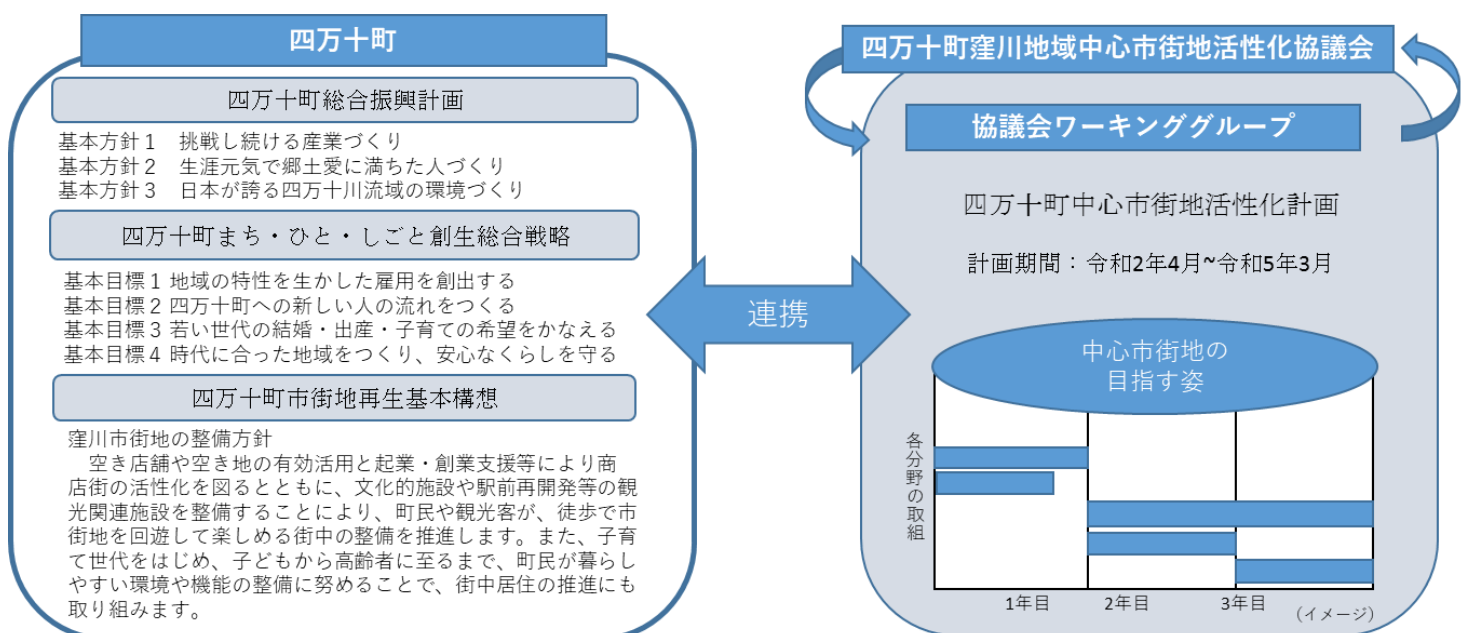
四万十町

四万十町総合振興計画

基本方針１　挑戦し続ける産業づくり
基本方針２　生涯元気で郷土愛に満ちた人づくり
基本方針３　日本が誇る四万十川流域の環境づくり

四万十町まち・ひと・しごと創生総合戦略

基本目標１ 地域の特性を生かした雇用を創出する
基本目標２ 四万十町への新しい人の流れをつくる
基本目標３ 若い世代の結婚・出産・子育ての希望をかなえる
基本目標４ 時代に合った地域をつくり、安心なくらしを守る

四万十町市街地再生基本構想

窪川市街地の整備方針
空き店舗や空き地の有効活用と起業・創業支援等により商店街の活性化を図るとともに、文化的施設や駅前再開発等の観光関連施設を整備することにより、町民や観光客が、徒歩で市街地を回遊して楽しめる街中の整備を推進します。また、子育て世代をはじめ、子どもから高齢者に至るまで、町民が暮らしやすい環境や機能の整備に努めることで、街中居住の推進にも取り組みます。

連携

四万十町窪川地域中心市街地活性化協議会

協議会ワーキンググループ

四万十町中心市街地活性化計画

計画期間：令和2年4月~令和5年3月

中心市街地の
目指す姿

各分野の取組

1年目　2年目　3年目

（イメージ）